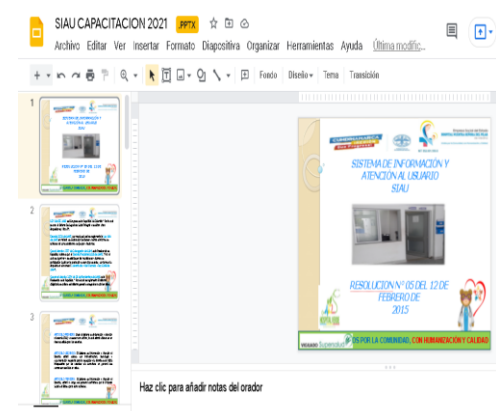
SIAU CAPACITACION 2021 .PPTX
Archivo Editar Ver Insertar Formato Diapositiva Organizar Herramientas Ayuda Última modific...

Fondo Diseño Tema Transición

1
2
3

SISTEMA DE INFORMACIÓN Y ATENCIÓN AL USUARIO SIAU

RESOLUCION N° 05 DEL 12 DE FEBRERO DE 2015

POR LA COMUNIDAD, CON HUMANIZACIÓN Y CALIDAD

Haz clic para añadir notas del orador